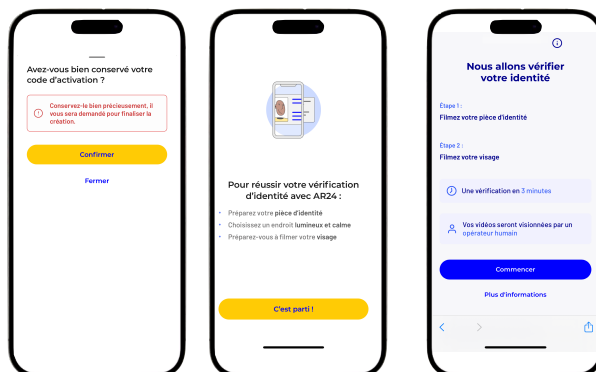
Avez-vous bien conservé votre code d'activation ?

Conservez-le bien précieusement, il vous sera demandé pour finaliser la création.

Confirmer

Fermer

Pour réussir votre vérification d'identité avec AR24 :

• Préparez votre pièce d'identité
• Choisissez un endroit lumineux et calme
• Préparez-vous à filmer votre visage

C'est parti !

Nous allons vérifier votre identité

Étape 1 :
Filmez votre pièce d'identité

Étape 2 :
Filmez votre visage

Une vérification en 3 minutes

Vos vidéos seront visionnées par un opérateur humain

Commencer

Plus d'informations